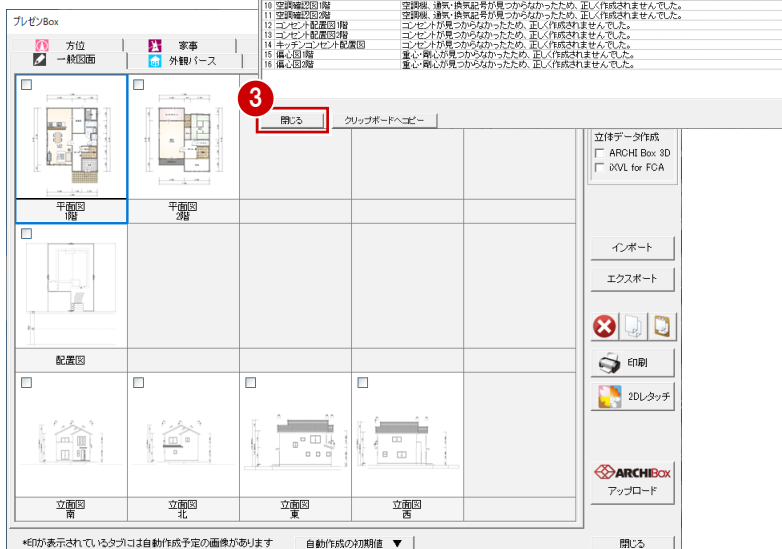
プレゼンBox

| | | |
|---|---|---|
| 10 | 空調確認図1階 | 空調機、通気・換気記号が見つからなかったため、正しく作成されませんでした。 |
| 11 | 空調確認図2階 | 空調機、通気・換気記号が見つからなかったため、正しく作成されませんでした。 |
| 12 | コンセント配置図1階 | コンセントが見つからなかったため、正しく作成されませんでした。 |
| 13 | コンセント配置図2階 | コンセントが見つからなかったため、正しく作成されませんでした。 |
| 14 | キッチンコンセント配置図 | コンセントが見つからなかったため、正しく作成されませんでした。 |
| 15 | 偏心図1階 | 重心・剛心が見つからなかったため、正しく作成されませんでした。 |
| 16 | 偏心図2階 | 重心・剛心が見つからなかったため、正しく作成されませんでした。 |

3

閉じる

クリップボードへコピー

方位
家事
一般図面
外観パース

平面図 1階
平面図 2階
配置図
立面図 南
立面図 北
立面図 東
立面図 西

立体データ作成
ARCHI Box 3D
iXVL for FCA

インポート
エクスポート
印刷
2Dレタッチ
ARCHIBox
アップロード

*印が表示されているタブには自動作成予定の画像があります
自動作成の初期値 ▼
閉じる